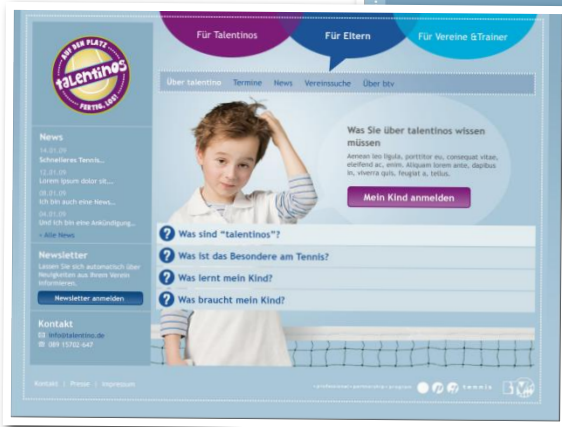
AUF DEN PLATZ
talentinos
FERTIG, LOS!

Für Talentinos
Für Eltern
Für Vereine &Trainer

Über talentino
Termine
News
Vereinssuche
Über btv

News
14.01.09
Schnelleres Tennis...
12.01.09
Lorem ipsum dolor sit...
08.01.09
Ich bin auch eine News...
04.01.09
Und ich bin eine Ankündigung...
» Alle News

Newsletter
Lassen Sie sich automatisch über Neuigkeiten aus Ihrem Verein informieren.
Newsletter anmelden

Kontakt
info@talentino.de
089 15702-647

Was Sie über talentinos wissen müssen
Aenean leo ligula, porttitor eu, consequat vitae, eleifend ac, enim. Aliquam lorem ante, dapibus in, viverra quis, feugiat a, tellus.
Mein Kind anmelden

Was sind "talentinos"?
Was ist das Besondere am Tennis?
Was lernt mein Kind?
Was braucht mein Kind?

Kontakt | Presse | Impressum

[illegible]
tennis